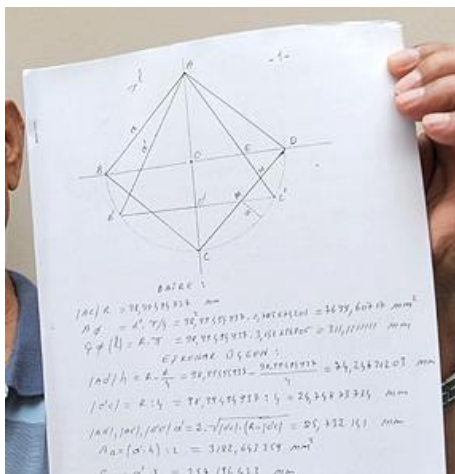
-1-

A

B

D

O

E

C

BAIRE 1

$|AC|R = 98,97595937$ mm

$A\phi = R^2 \cdot \pi/4 = 98,97595937 \cdot 3,14159265 = 3678,60717$ $mm^2$

$\phi\phi(l) = R \cdot \pi = 98,97595937 \cdot 3,14159265 = 311,111111$ mm

Eşkenar Üçgen :

$|AD|/h = R \cdot \frac{6}{7} = 98,97595937 - \frac{98,97595937}{7} = 84,83654203$ mm

$|O'C| = R:4 = 98,97595937:4 = 24,74398984$ mm

$|AE|, |AC|, |DE'|a' = 2 \cdot \sqrt{|AC| \cdot (R - |DC|)} = 25,432151$ mm

$A_{AD}|a':l| = 3102,662359$ $mm^2$

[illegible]